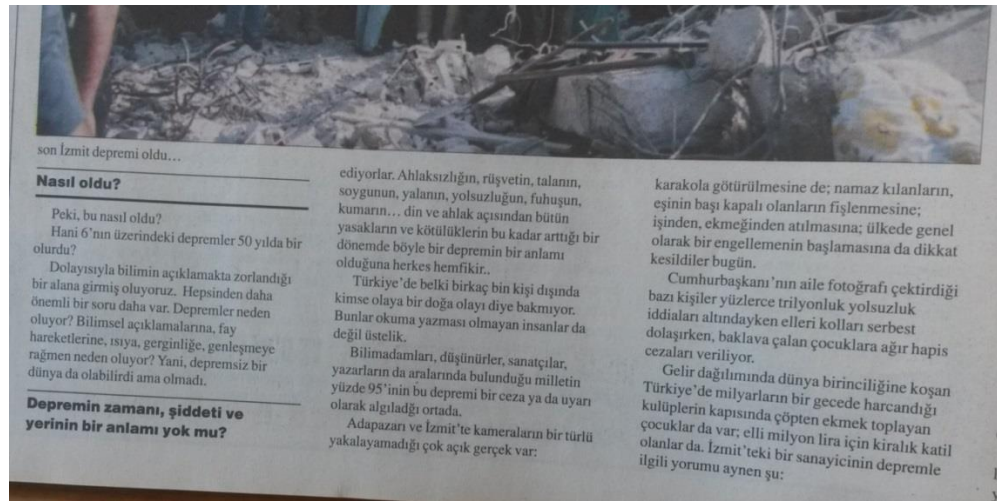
son İzmit depremi oldu…

Nasıl oldu?

Peki, bu nasıl oldu?
Hani 6'nın üzerindeki depremler 50 yılda bir olurdu?

Dolayısıyla bilimin açıklamakta zorlandığı bir alana girmiş oluyoruz. Hepsinden daha önemli bir soru daha var. Depremler neden oluyor? Bilimsel açıklamalarına, fay hareketlerine, ısıya, gerginliğe, genleşmeye rağmen neden oluyor? Yani, depremsiz bir dünya da olabilirdi ama olmadı.

Depremin zamanı, şiddeti ve yerinin bir anlamı yok mu?

ediyorlar. Ahlaksızlığın, rüşvetin, talanın, soygunun, yalanın, yolsuzluğun, fuhuşun, kumarın… din ve ahlak açısından bütün yasakların ve kötülüklerin bu kadar arttığı bir dönemde böyle bir depremin bir anlamı olduğuna herkes hemfikir..

Türkiye'de belki birkaç bin kişi dışında kimse olaya bir doğa olayı diye bakmıyor. Bunlar okuma yazması olmayan insanlar da değil üstelik.

Bilimadamları, düşünürler, sanatçılar, yazarların da aralarında bulunduğu milletin yüzde 95'inin bu depremi bir ceza ya da uyarı olarak algıladğı ortada.

Adapazarı ve İzmit'te kameraların bir türlü yakalayamadığı çok açık gerçek var:

karakola götürülmesine de; namaz kılanların, eşinin başı kapalı olanların fişlenmesine; işinden, ekmeğinden atılmasına; ülkede genel olarak bir engellemenin başlamasına da dikkat kesildiler bugün.

Cumhurbaşkanı'nın aile fotoğrafı çektirdiği bazı kişiler yüzlerce trilyonluk yolsuzluk iddiaları altındayken elleri kolları serbest dolaşırken, baklava çalan çocuklara ağır hapis cezaları veriliyor.

Gelir dağılımında dünya birinciliğine koşan Türkiye'de milyarların bir gecede harcandığı kulüplerin kapısında çöpten ekmek toplayan çocuklar da var; elli milyon lira için kiralık katil olanlar da. İzmit'teki bir sanayicinin depremle ilgili yorumu aynen şu: